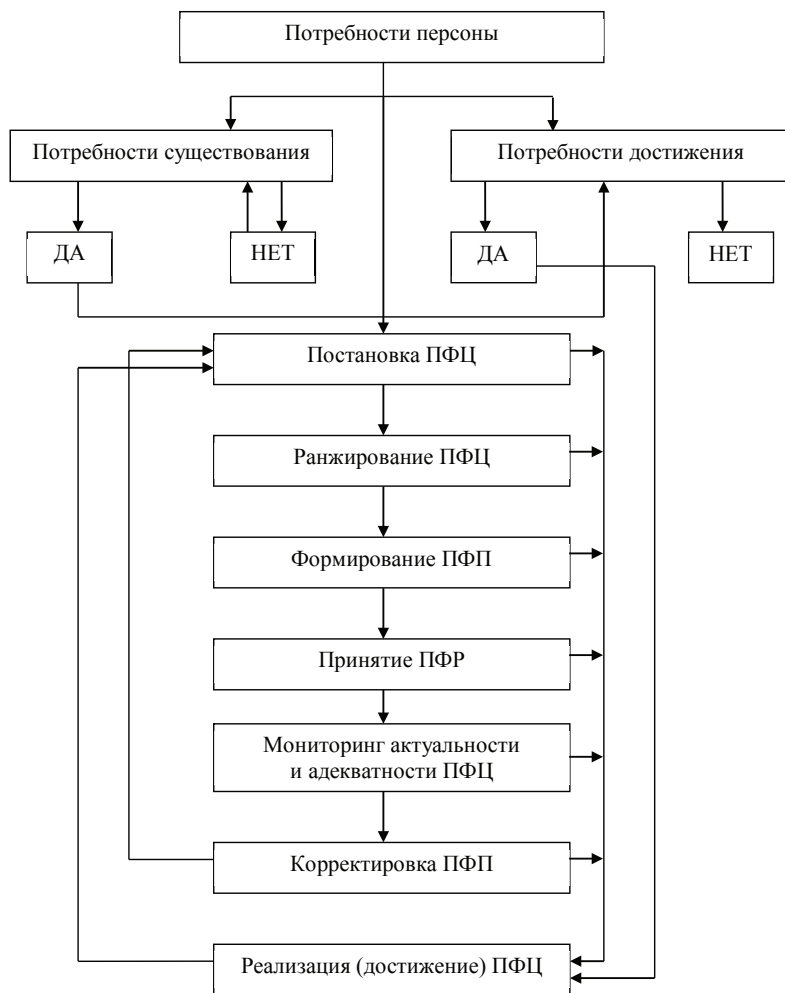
Потребности персоны

Потребности существования

Потребности достижения

ДА

НЕТ

ДА

НЕТ

Постановка ПФЦ

Ранжирование ПФЦ

Формирование ПФП

Принятие ПФР

Мониторинг актуальности и адекватности ПФЦ

Корректировка ПФП

Реализация (достижение) ПФЦ